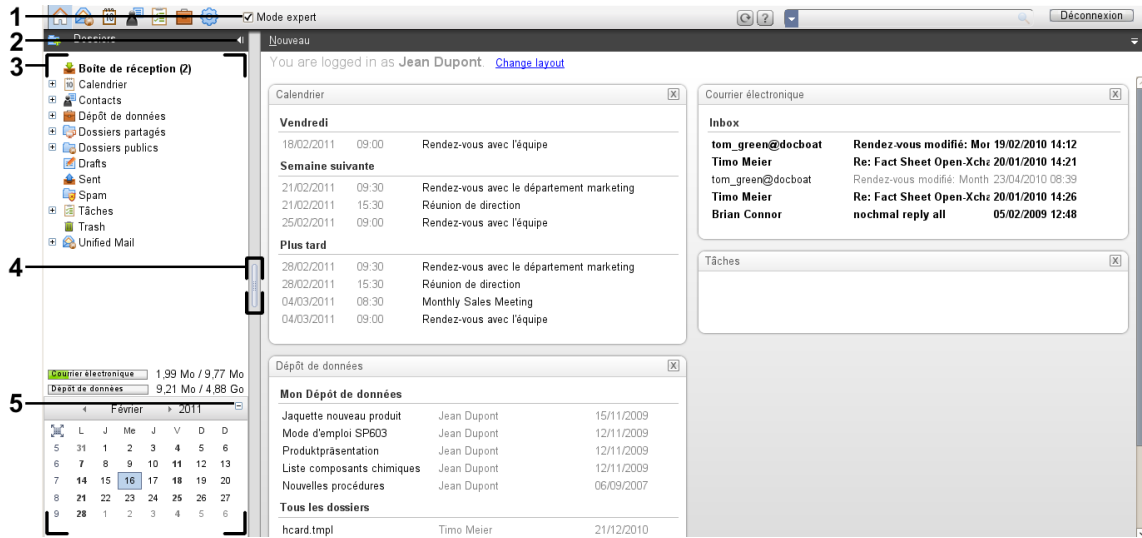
1
2
3
4
5

Mode expert

Déconnexion

Dossiers

Boîte de réception (2)
Calendrier
Contacts
Dépôt de données
Dossiers partagés
Dossiers publics
Drafts
Sent
Spam
Tâches
Trash
Unified Mail

Courrier électronique 1,99 Mo / 9,77 Mo
Dépôt de données 9,21 Mo / 4,88 Go

Février 2011

| | L | J | Me | J | V | D | D |
|---|---|---|---|---|---|---|---|
| 5 | 31 | 1 | 2 | 3 | 4 | 5 | 6 |
| 6 | 7 | 8 | 9 | 10 | 11 | 12 | 13 |
| 7 | 14 | 15 | 16 | 17 | 18 | 19 | 20 |
| 8 | 21 | 22 | 23 | 24 | 25 | 26 | 27 |
| 9 | 28 | 1 | 2 | 3 | 4 | 5 | 6 |

Nouveau

You are logged in as Jean Dupont. Change layout

Calendrier

Vendredi
18/02/2011 09:00 Rendez-vous avec l'équipe
Semaine suivante
21/02/2011 09:30 Rendez-vous avec le département marketing
21/02/2011 15:30 Réunion de direction
25/02/2011 09:00 Rendez-vous avec l'équipe
Plus tard
28/02/2011 09:30 Rendez-vous avec le département marketing
28/02/2011 15:30 Réunion de direction
04/03/2011 08:30 Monthly Sales Meeting
04/03/2011 09:00 Rendez-vous avec l'équipe

Dépôt de données

Mon Dépôt de données
Jaquette nouveau produit Jean Dupont 15/11/2009
Mode d'emploi SP603 Jean Dupont 12/11/2009
Produktpräsentation Jean Dupont 12/11/2009
Liste composants chimiques Jean Dupont 12/11/2009
Nouvelles procédures Jean Dupont 06/09/2007
Tous les dossiers
hcard.tmpl Timo Meier 21/12/2010

Courrier électronique

Inbox
tom_green@docboat Rendez-vous modifié: Mor 19/02/2010 14:12
Timo Meier Re: Fact Sheet Open-Xcha 20/01/2010 14:21
tom_green@docboat Rendez-vous modifié: Month 23/04/2010 08:39
Timo Meier Re: Fact Sheet Open-Xcha 20/01/2010 14:26
Brian Connor nochmal reply all 05/02/2009 12:48

Tâches